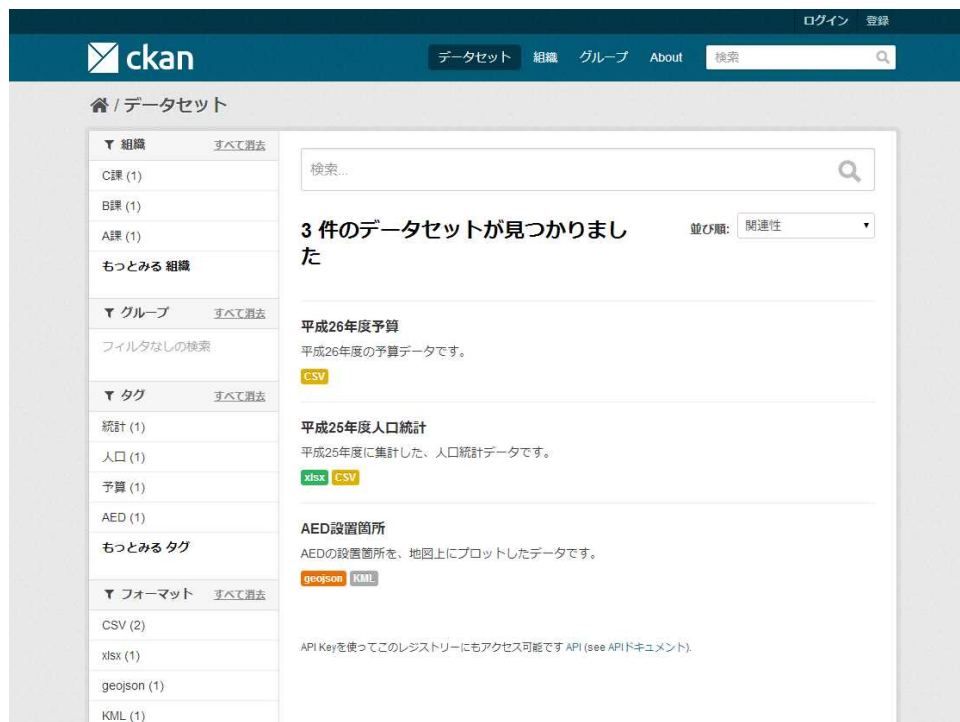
ログイン 登録

ckan

データセット 組織 グループ About 検索

/ データセット

組織 すべて消去

C課 (1)

B課 (1)

A課 (1)

もっとみる 組織

グループ すべて消去

フィルタなしの検索

タグ すべて消去

統計 (1)

人口 (1)

予算 (1)

AED (1)

もっとみる タグ

フォーマット すべて消去

CSV (2)

xlsx (1)

geojson (1)

KML (1)

検索...

3 件のデータセットが見つかりました

並び順: 関連性

平成26年度予算

平成26年度の予算データです。

CSV

平成25年度人口統計

平成25年度に集計した、人口統計データです。

xlsx CSV

AED設置箇所

AEDの設置箇所を、地図上にプロットしたデータです。

geojson KML

API Keyを使ってこのレジストリーにもアクセス可能です API (see APIドキュメント).